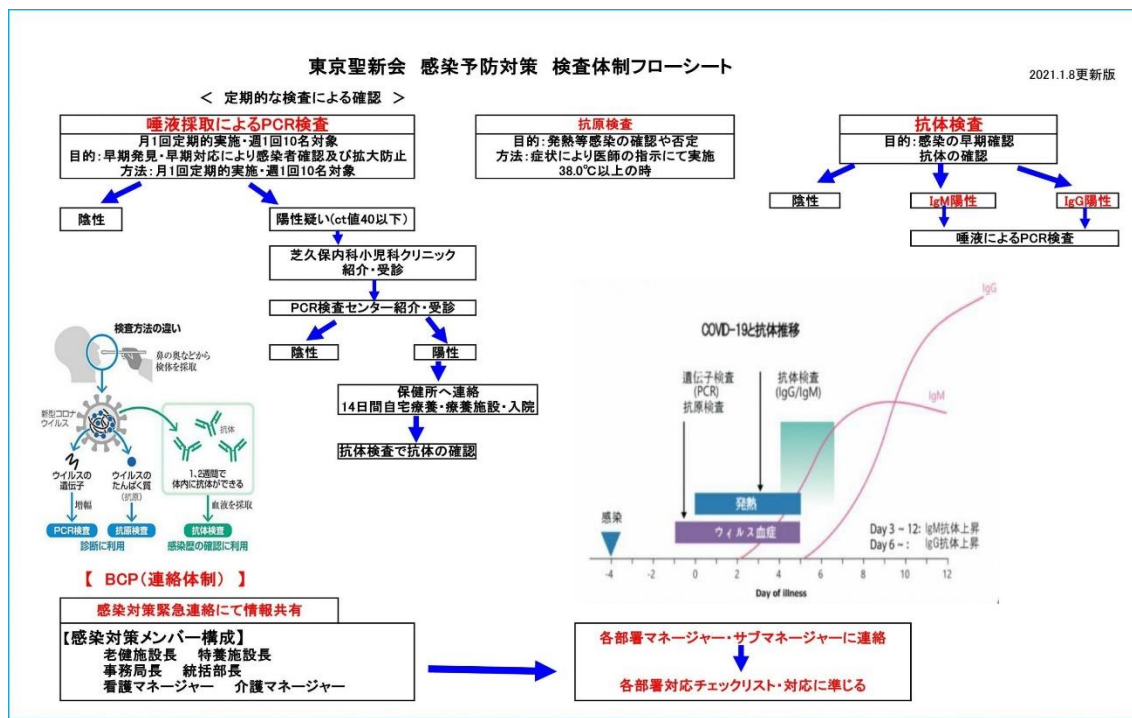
東京聖新会　感染予防対策　検査体制フローシート

2021.1.8更新版

＜ 定期的な検査による確認 ＞

唾液採取によるPCR検査
月1回定期的実施・週1回10名対象
目的：早期発見・早期対応により感染者確認及び拡大防止
方法：月1回定期的実施・週1回10名対象

陰性

陽性疑い（ct値40以下）

芝久保内科小児科クリニック
紹介・受診

PCR検査センター紹介・受診

陰性

陽性

保健所へ連絡
14日間自宅療養・療養施設・入院

抗体検査で抗体の確認

抗原検査
目的：発熱等感染の確認や否定
方法：症状により医師の指示にて実施
38.0℃以上の時

抗体検査
目的：感染の早期確認
抗体の確認

陰性

IgM陽性

IgG陽性

唾液によるPCR検査

検査方法の違い

鼻の奥などから検体を採取

新型コロナウイルス

抗体

ウイルスの遺伝子

増幅

ウイルスのたんぱく質（抗原）

1、2週間で体内に抗体ができる

血液を採取

PCR検査

抗原検査

抗体検査

診断に利用

感染歴の確認に利用

COVD-19と抗体推移

遺伝子検査（PCR）抗原検査

抗体検査（IgG/IgM）

IgG

IgM

感染

発熱

ウィルス血症

Day 3 ~ 12: IgM抗体上昇
Day 6 ~ : IgG抗体上昇

-4　-2　0　2　4　6　8　10　12

Day of illness

【 BCP（連絡体制） 】

感染対策緊急連絡にて情報共有

【感染対策メンバー構成】
老健施設長　特養施設長
事務局長　統括部長
看護マネージャー　介護マネージャー

各部署マネージャー・サブマネージャーに連絡

各部署対応チェックリスト・対応に準じる